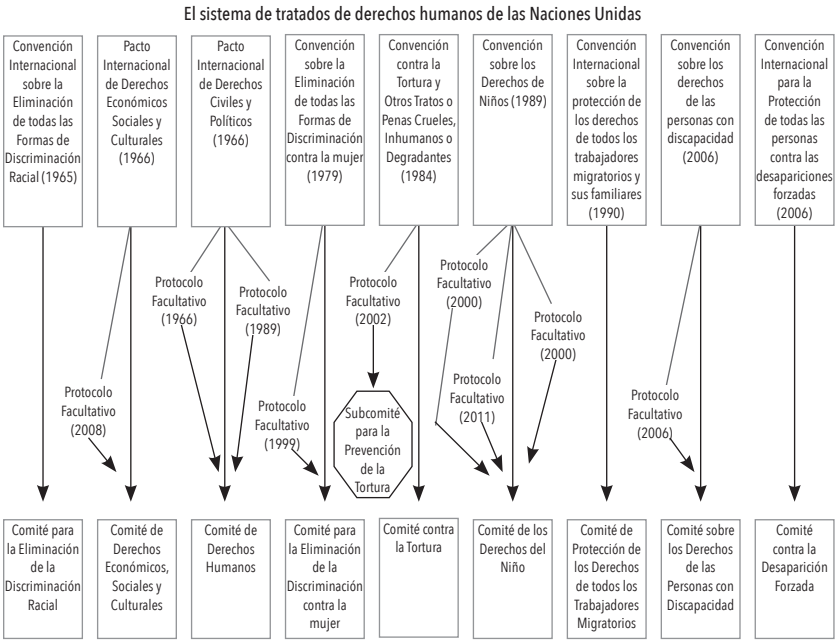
El sistema de tratados de derechos humanos de las Naciones Unidas

Convención Internacional sobre la Eliminación de todas las Formas de Discriminación Racial (1965)

Pacto Internacional de Derechos Económicos Sociales y Culturales (1966)

Pacto Internacional de Derechos Civiles y Políticos (1966)

Convención sobre la Eliminación de todas las Formas de Discriminación contra la mujer (1979)

Convención contra la Tortura y Otros Tratos o Penas Crueles, Inhumanos o Degradantes (1984)

Convención sobre los Derechos de Niños (1989)

Convención Internacional sobre la protección de los derechos de todos los trabajadores migratorios y sus familiares (1990)

Convención sobre los derechos de las personas con discapacidad (2006)

Convención Internacional para la Protección de todas las personas contra las desapariciones forzadas (2006)

Protocolo Facultativo (1966)

Protocolo Facultativo (1989)

Protocolo Facultativo (2002)

Protocolo Facultativo (2000)

Protocolo Facultativo (2000)

Protocolo Facultativo (2011)

Protocolo Facultativo (2008)

Protocolo Facultativo (1999)

Subcomité para la Prevención de la Tortura

Protocolo Facultativo (2006)

Comité para la Eliminación de la Discriminación Racial

Comité de Derechos Económicos, Sociales y Culturales

Comité de Derechos Humanos

Comité para la Eliminación de la Discriminación contra la mujer

Comité contra la Tortura

Comité de los Derechos del Niño

Comité de Protección de los Derechos de todos los Trabajadores Migratorios

Comité sobre los Derechos de las Personas con Discapacidad

Comité contra la Desaparición Forzada